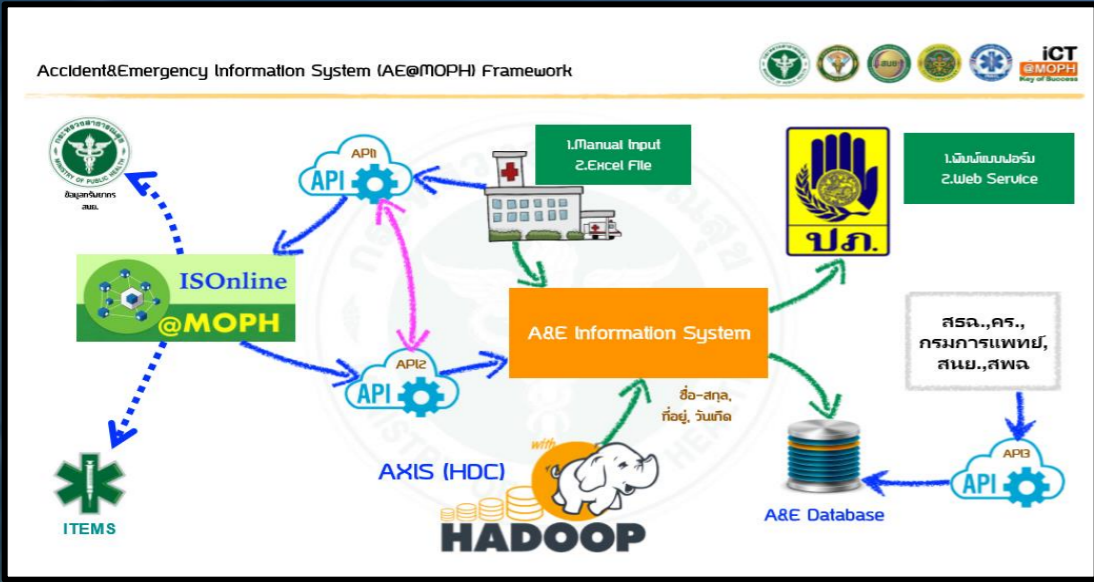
Accident&Emergency Information System (AE@MOPH) Framework

iCT @MOPH Key of Success

MINISTRY OF PUBLIC HEALTH

ข้อมูลทรัพยากร สนย.

API1
API

1.Manual Input
2.Excel File

1.พิมพ์แบบฟอร์ม
2.Web Service

ปภ.

ISOnline @MOPH

A&E Information System

API2
API

สธฉ.,คร., กรมการแพทย์, สนย.,สพฉ

ชื่อ-สกุล, ที่อยู่, วันเกิด

AXIS (HDC)

with

HADOOP

A&E Database

API3
API

ITEMS